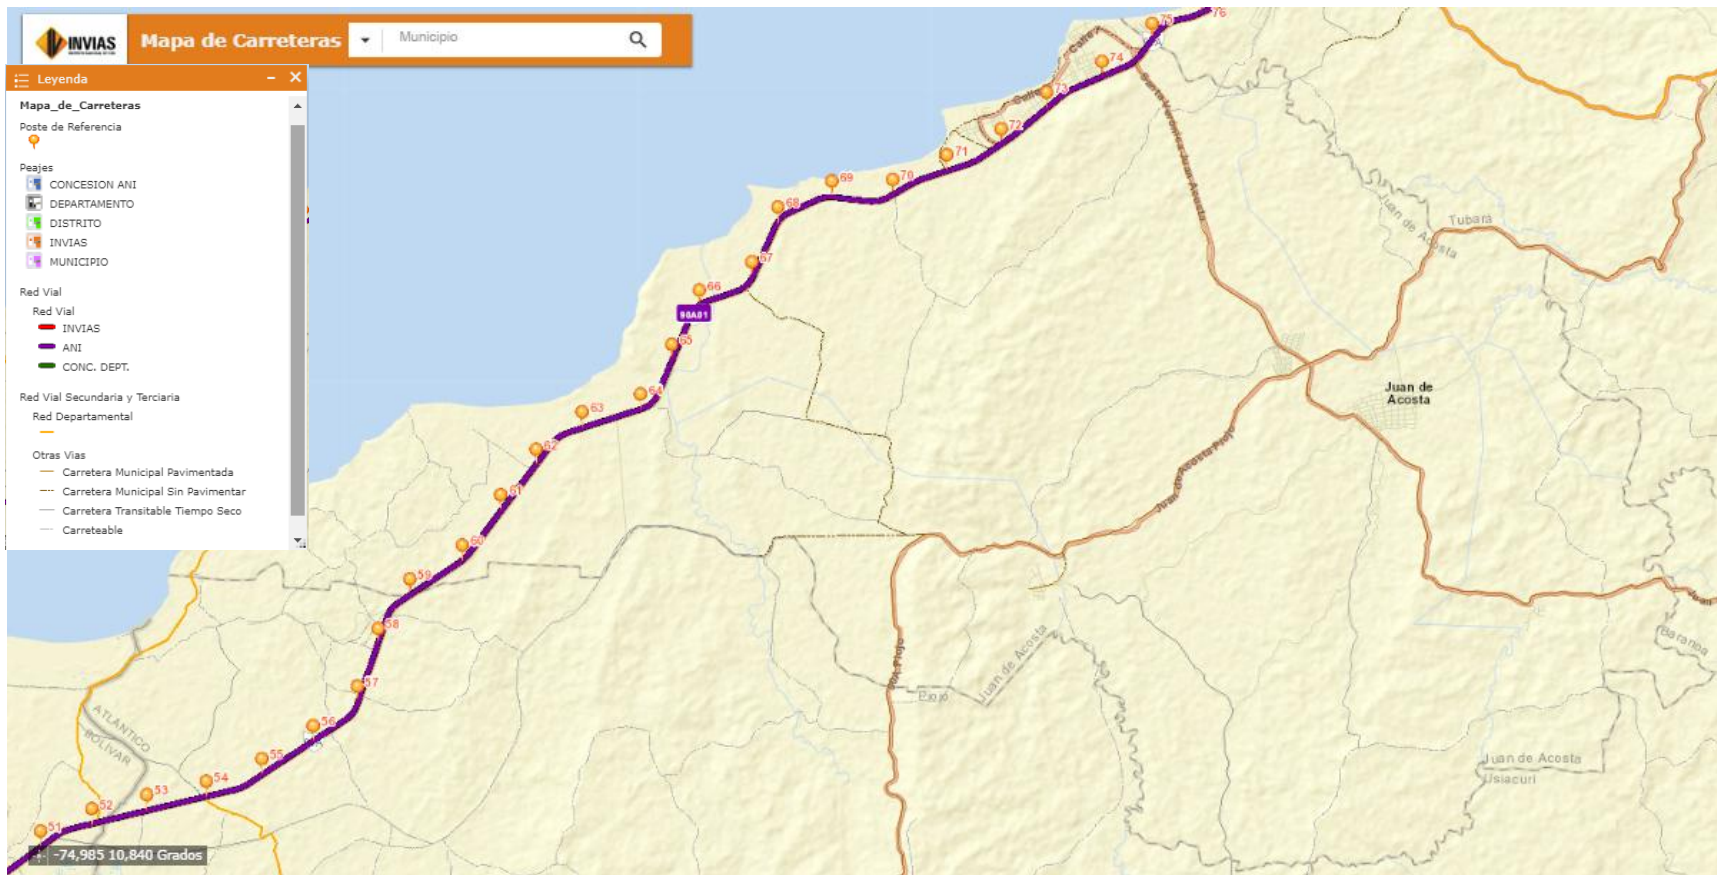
INVIAS Mapa de Carreteras Municipio

Leyenda

Mapa_de_Carreteras

Poste de Referencia

Peajes
CONCESION ANI
DEPARTAMENTO
DISTRITO
INVIAS
MUNICIPIO

Red Vial
Red Vial
INVIAS
ANI
CONC. DEPT.

Red Vial Secundaria y Terciaria
Red Departamental

Otras Vias
Carretera Municipal Pavimentada
Carretera Municipal Sin Pavimentar
Carretera Transitable Tiempo Seco
Carreteable

51 52 53 54 55 56 57 58 59 60 61 62 63 64 65 66 67 68 69 70 71 72 73 74 75 76

90A01

Juan de Acosta

Tubara

Juan de Acosta

Juan de Acosta Piojo

Piojo

Juan de Acosta

Juan de Acosta
Usiacuri

Baranoa

ATLANTICO
BOLIVAR

-74,985 10,840 Grados